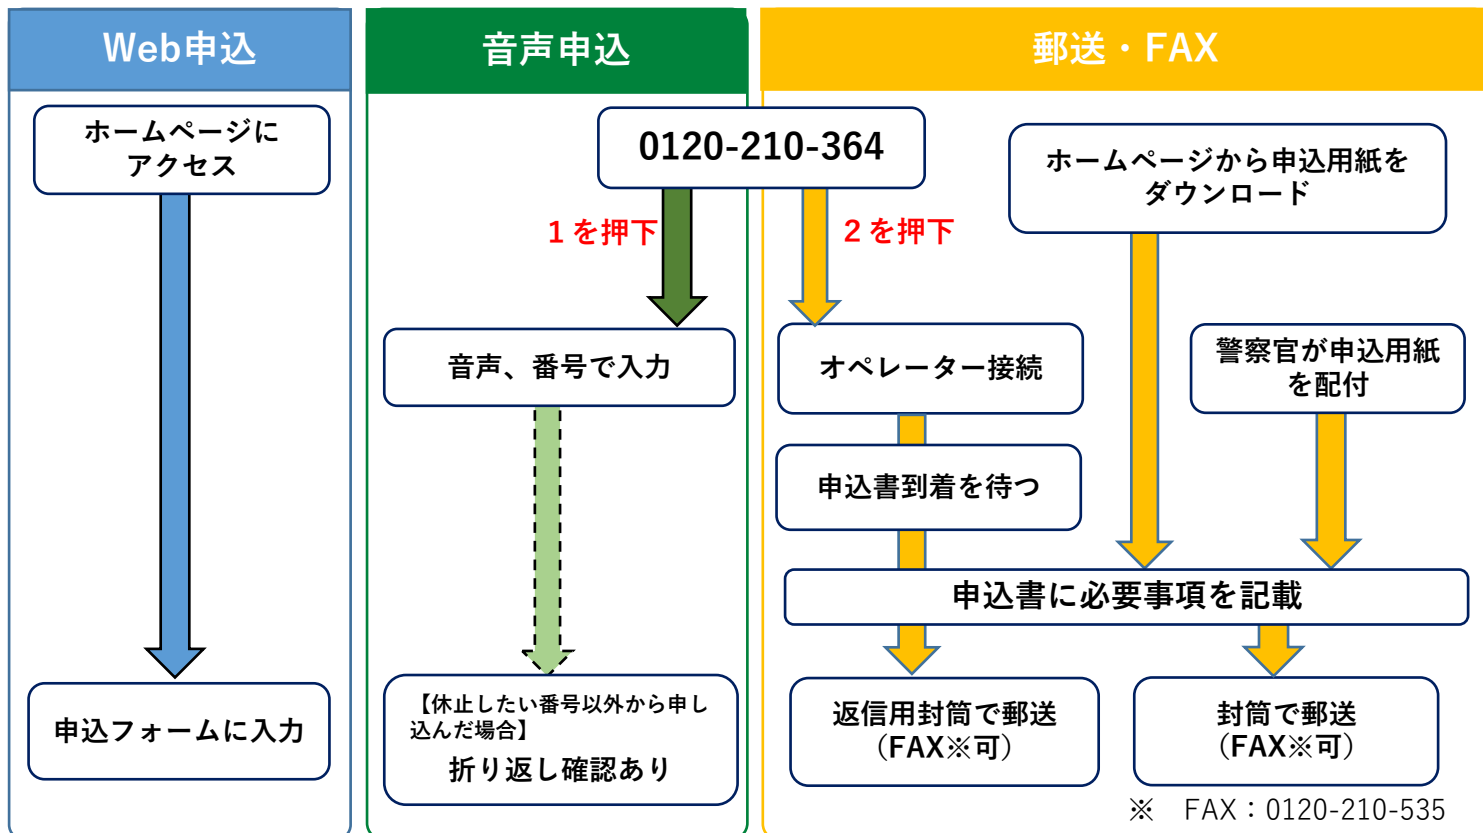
Web申込

音声申込

郵送・FAX

ホームページにアクセス

0120-210-364

ホームページから申込用紙をダウンロード

１を押下

２を押下

音声、番号で入力

オペレーター接続

警察官が申込用紙を配付

申込書到着を待つ

申込書に必要事項を記載

申込フォームに入力

【休止したい番号以外から申し込んだ場合】
折り返し確認あり

返信用封筒で郵送（FAX※可）

封筒で郵送（FAX※可）

※　FAX：0120-210-535